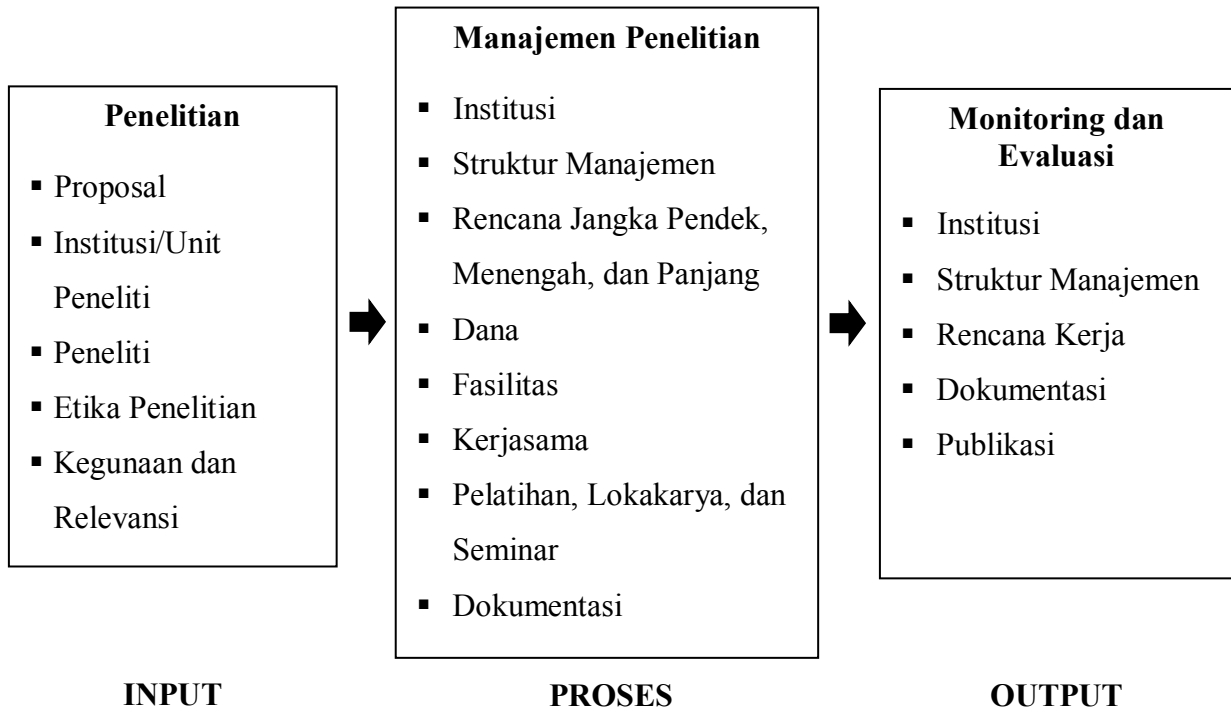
**Penelitian**

▪ Proposal
▪ Institusi/Unit Peneliti
▪ Peneliti
▪ Etika Penelitian
▪ Kegunaan dan Relevansi

INPUT

**Manajemen Penelitian**

▪ Institusi
▪ Struktur Manajemen
▪ Rencana Jangka Pendek, Menengah, dan Panjang
▪ Dana
▪ Fasilitas
▪ Kerjasama
▪ Pelatihan, Lokakarya, dan Seminar
▪ Dokumentasi

PROSES

**Monitoring dan Evaluasi**

▪ Institusi
▪ Struktur Manajemen
▪ Rencana Kerja
▪ Dokumentasi
▪ Publikasi

OUTPUT